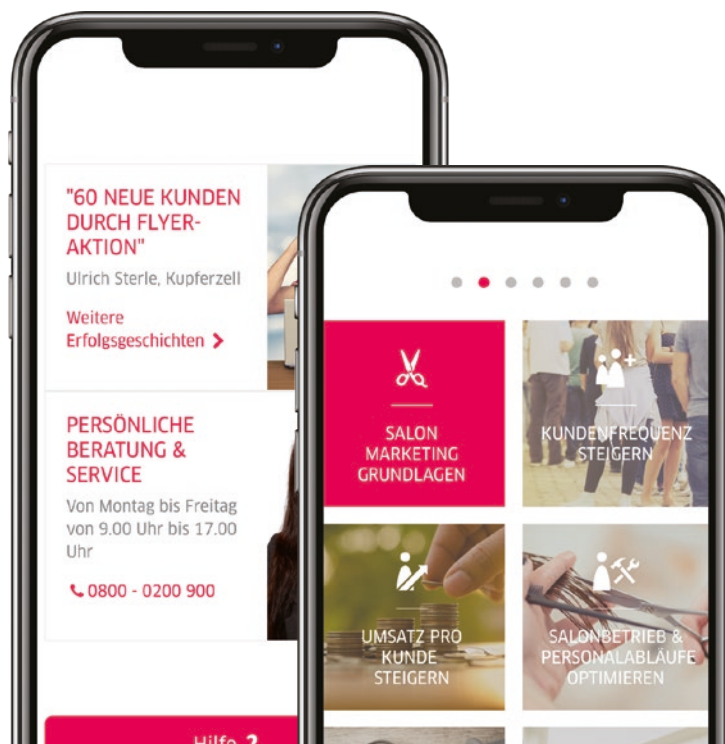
"60 NEUE KUNDEN DURCH FLYER-AKTION"

Ulrich Sterle, Kupferzell

Weitere Erfolgsgeschichten >

PERSÖNLICHE BERATUNG & SERVICE

Von Montag bis Freitag von 9.00 Uhr bis 17.00 Uhr

0800 - 0200 900

Hilfe ?

SALON MARKETING GRUNDLAGEN

KUNDENFREQUENZ STEIGERN

UMSATZ PRO KUNDE STEIGERN

SALONBETRIEB & PERSONALABLÄUFE OPTIMIEREN